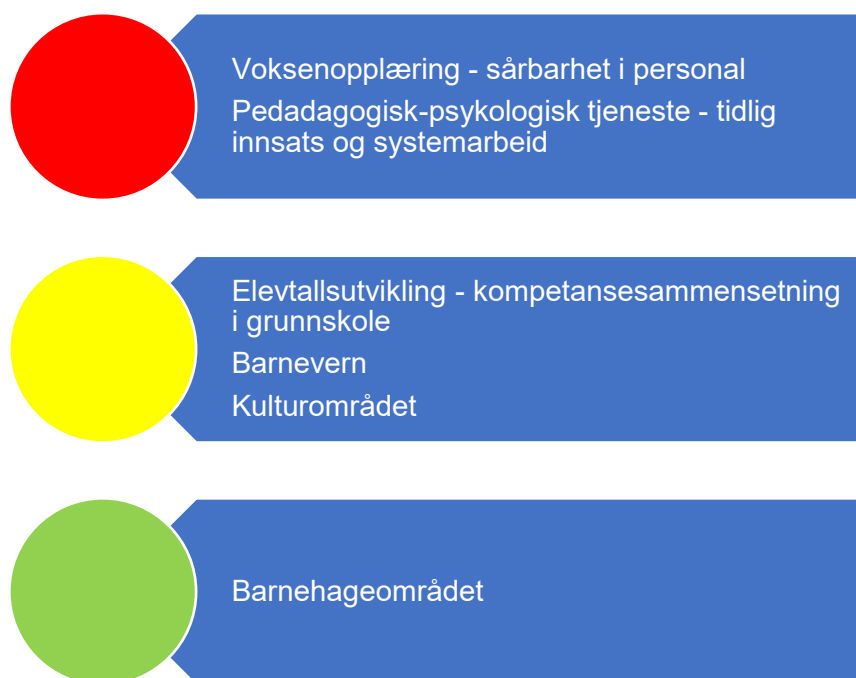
Voksenopplæring - sårbarhet i personal

Pedadagogisk-psykologisk tjeneste - tidlig innsats og systemarbeid

Elevtallsutvikling - kompetansesammensetning i grunnskole

Barnevern

Kulturområdet

Barnehageområdet